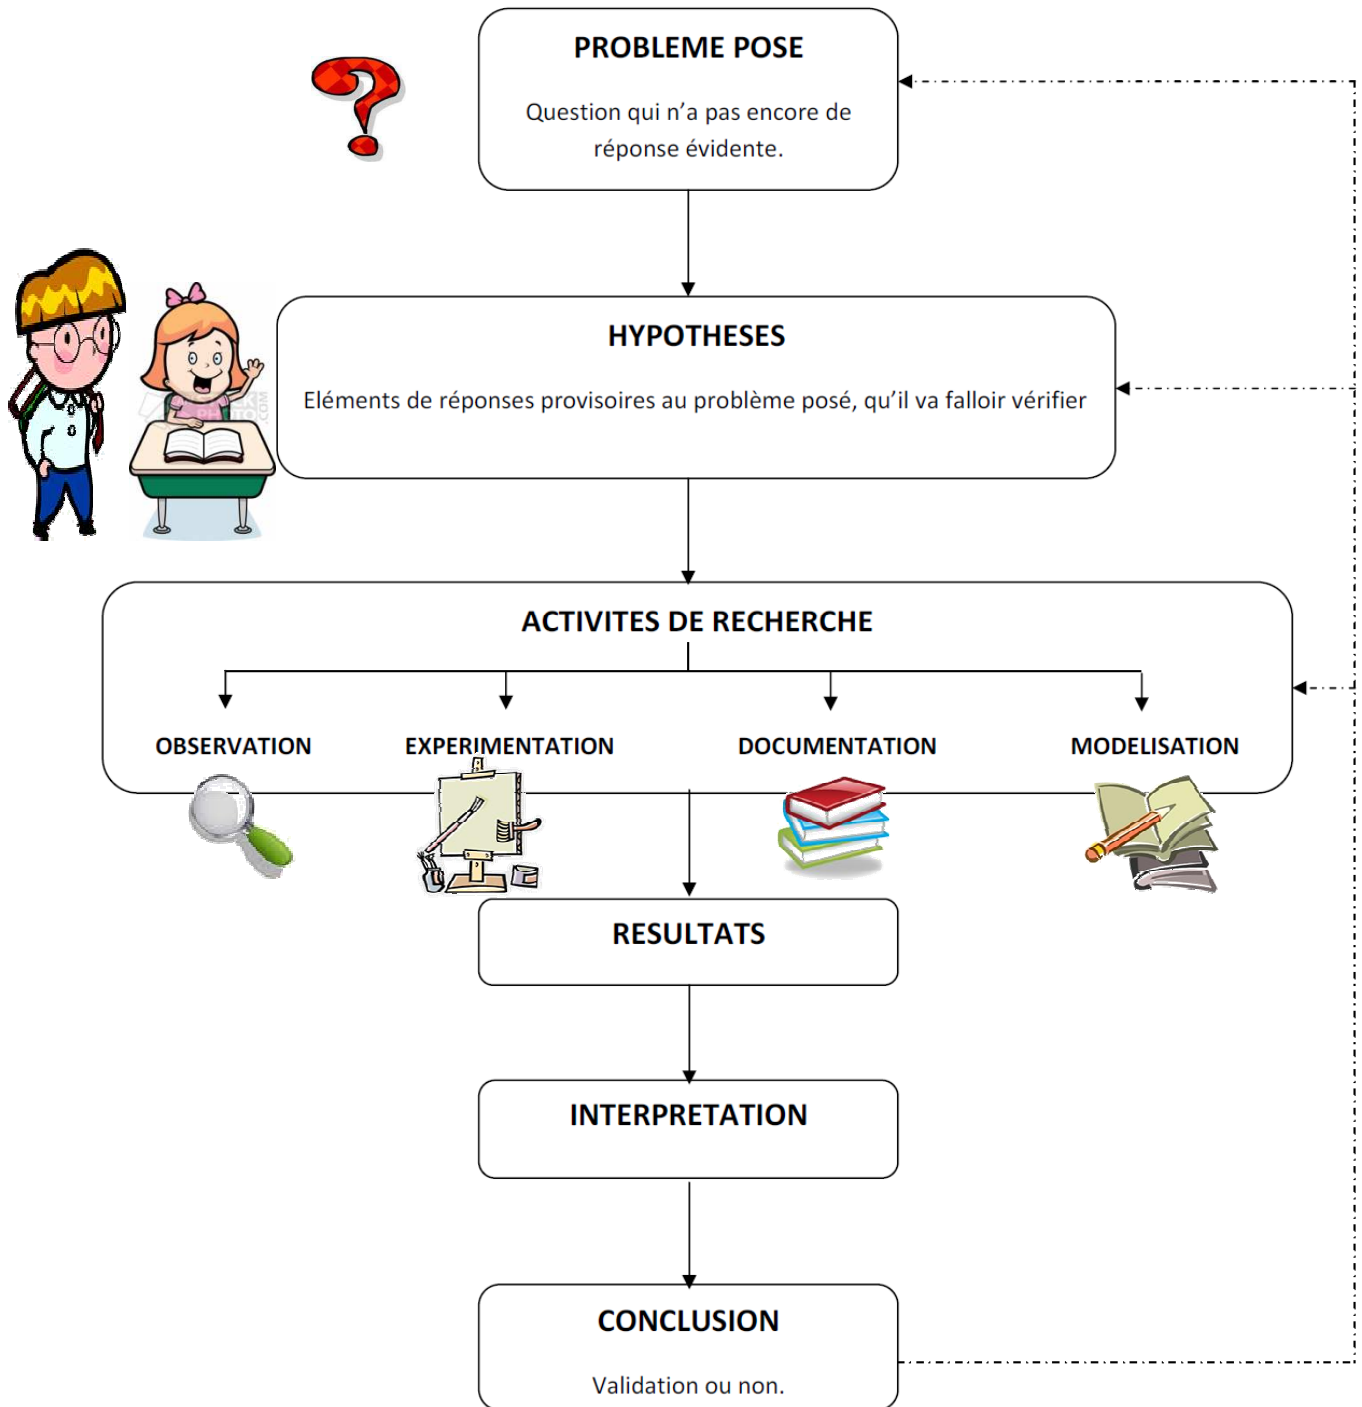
PROBLEME POSE

Question qui n'a pas encore de réponse évidente.

HYPOTHESES

Eléments de réponses provisoires au problème posé, qu'il va falloir vérifier

ACTIVITES DE RECHERCHE

OBSERVATION

EXPERIMENTATION

DOCUMENTATION

MODELISATION

RESULTATS

INTERPRETATION

CONCLUSION

Validation ou non.